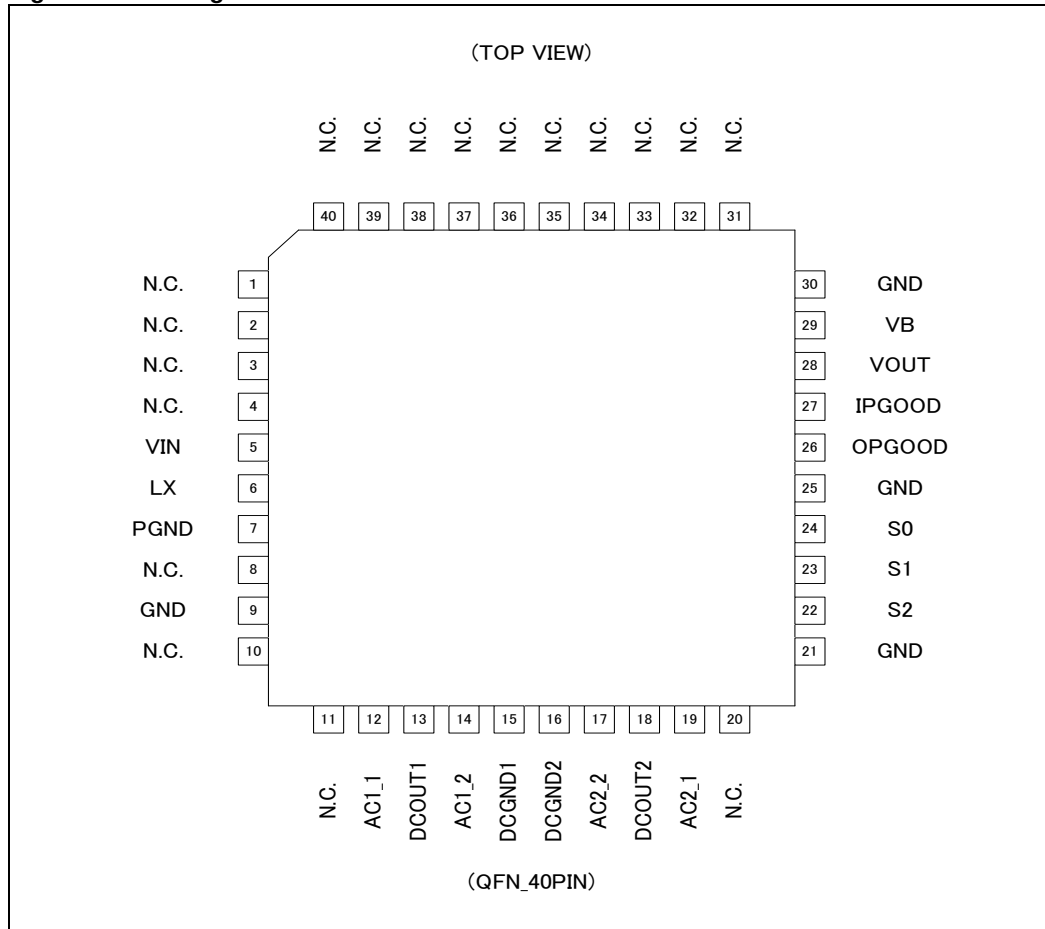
(TOP VIEW)

N.C. N.C. N.C. N.C. N.C. N.C. N.C. N.C. N.C. N.C.

40 39 38 37 36 35 34 33 32 31

N.C. 1
N.C. 2
N.C. 3
N.C. 4
VIN 5
LX 6
PGND 7
N.C. 8
GND 9
N.C. 10

30 GND
29 VB
28 VOUT
27 IPGOOD
26 OPGOOD
25 GND
24 S0
23 S1
22 S2
21 GND

11 12 13 14 15 16 17 18 19 20

N.C. AC1_1 DCOUT1 AC1_2 DCGND1 DCGND2 AC2_2 DCOUT2 AC2_1 N.C.

(QFN_40PIN)